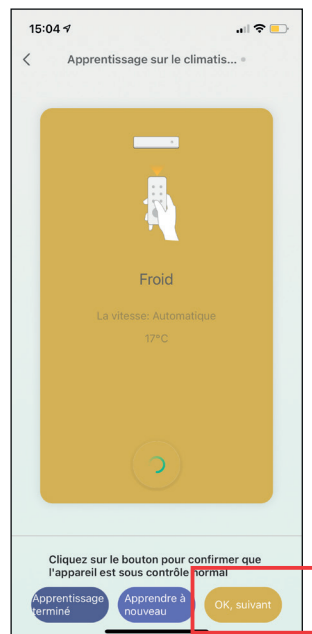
15:04

<

Apprentissage sur le climatis...

Froid

La vitesse: Automatique

17°C

Cliquez sur le bouton pour confirmer que l'appareil est sous contrôle normal

Apprentissage terminé

Apprendre à nouveau

OK, suivant